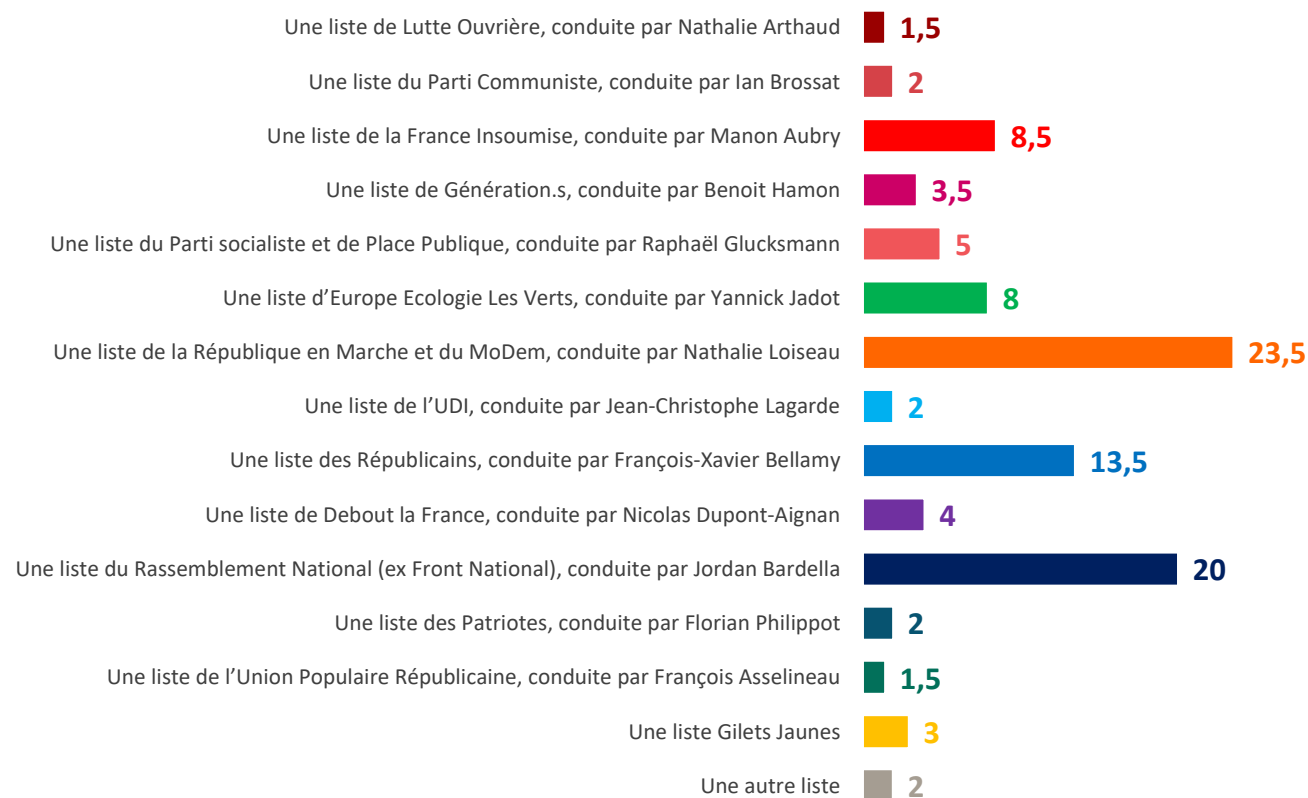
Une liste de Lutte Ouvrière, conduite par Nathalie Arthaud 1,5

Une liste du Parti Communiste, conduite par Ian Brossat 2

Une liste de la France Insoumise, conduite par Manon Aubry 8,5

Une liste de Génération.s, conduite par Benoit Hamon 3,5

Une liste du Parti socialiste et de Place Publique, conduite par Raphaël Glucksmann 5

Une liste d'Europe Ecologie Les Verts, conduite par Yannick Jadot 8

Une liste de la République en Marche et du MoDem, conduite par Nathalie Loiseau 23,5

Une liste de l'UDI, conduite par Jean-Christophe Lagarde 2

Une liste des Républicains, conduite par François-Xavier Bellamy 13,5

Une liste de Debout la France, conduite par Nicolas Dupont-Aignan 4

Une liste du Rassemblement National (ex Front National), conduite par Jordan Bardella 20

Une liste des Patriotes, conduite par Florian Philippot 2

Une liste de l'Union Populaire Républicaine, conduite par François Asselineau 1,5

Une liste Gilets Jaunes 3

Une autre liste 2